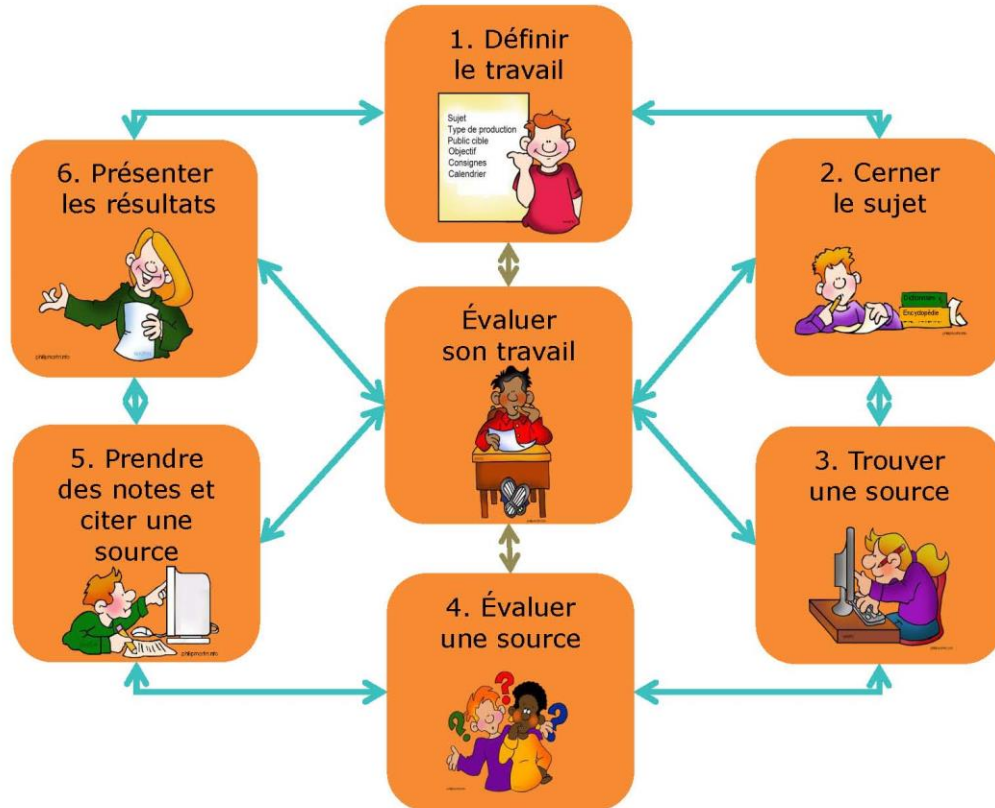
1. Définir le travail

Sujet
Type de production
Public cible
Objectif
Consignes
Calendrier

6. Présenter les résultats

2. Cerner le sujet

Dictionnaire
Encyclopédie

Évaluer son travail

5. Prendre des notes et citer une source

3. Trouver une source

4. Évaluer une source